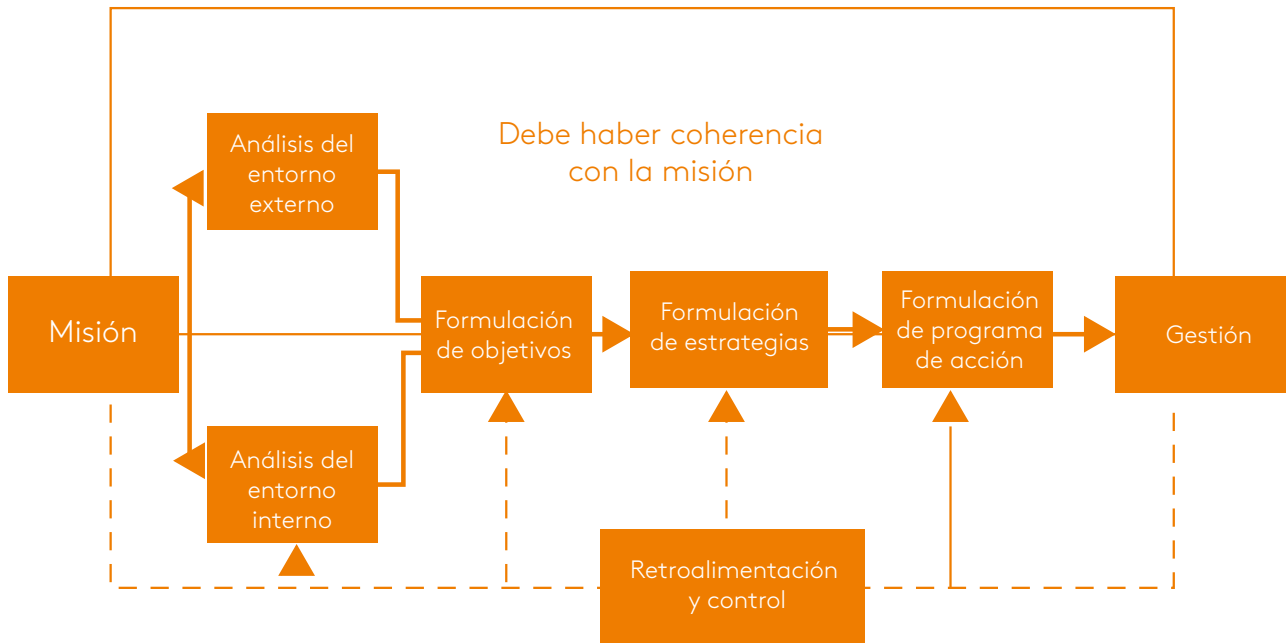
Debe haber coherencia con la misión

Análisis del entorno externo

Misión

Formulación de objetivos

Formulación de estrategias

Formulación de programa de acción

Gestión

Análisis del entorno interno

Retroalimentación y control